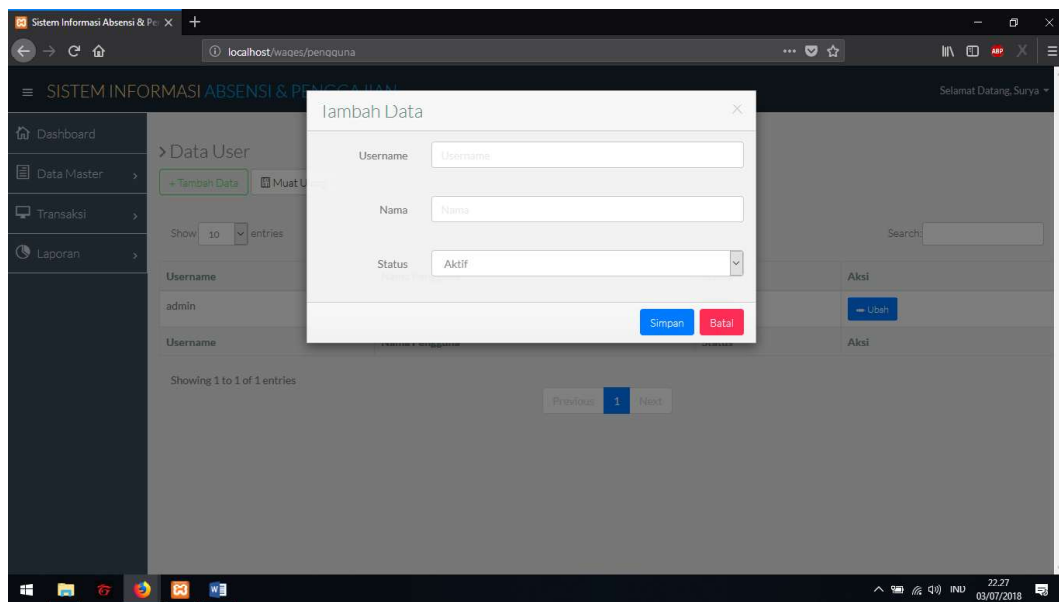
Sistem Informasi Absensi & Pe ×

localhost/wages/pengguna

≡ SISTEM INFORMASI ABSENSI & P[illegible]

Selamat Datang, Surya

Dashboard

Data Master

Transaksi

Laporan

> Data User

+ Tambah Data

Muat U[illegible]

Show 10 entries

Search:

| Username | | | Aksi |
|---|---|---|---|
| admin | | | Ubah |
| Username | Nama Pengguna | Status | Aksi |

Showing 1 to 1 of 1 entries

Previous 1 Next

Tambah Data

Username Username

Nama Nama

Status Aktif

Simpan Batal

INU 22.27 03/07/2018